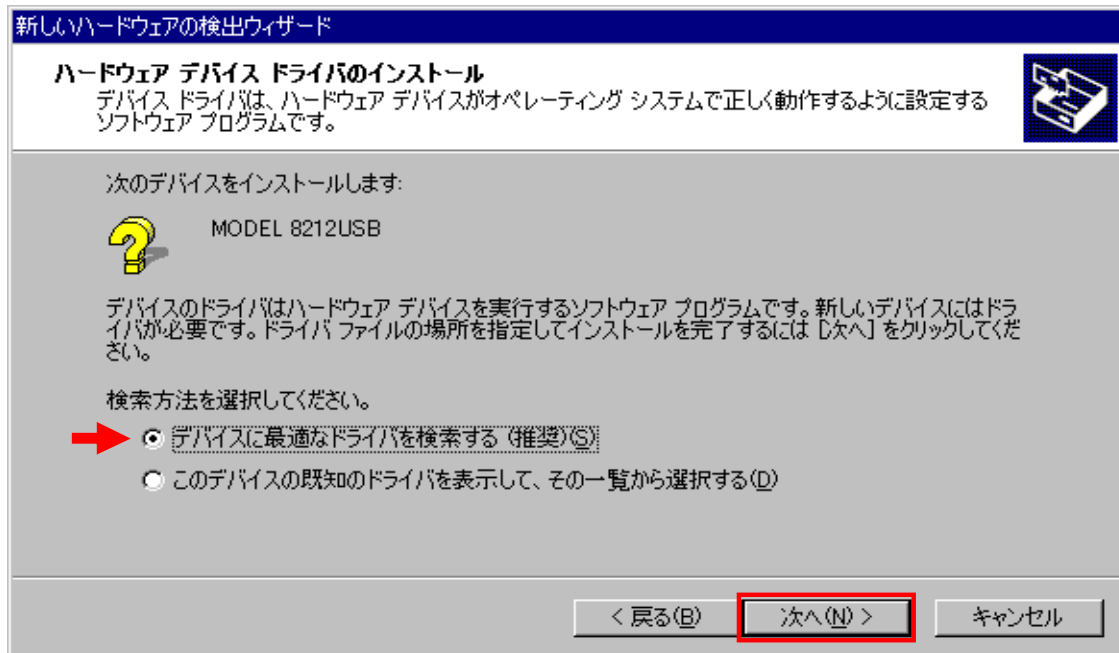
新しいハードウェアの検出ウィザード

ハードウェア デバイス ドライバのインストール
デバイス ドライバは、ハードウェア デバイスがオペレーティング システムで正しく動作するように設定するソフトウェア プログラムです。

次のデバイスをインストールします:

MODEL 8212USB

デバイスのドライバはハードウェア デバイスを実行するソフトウェア プログラムです。新しいデバイスにはドライバが必要です。ドライバ ファイルの場所を指定してインストールを完了するには [次へ] をクリックしてください。

検索方法を選択してください。

デバイスに最適なドライバを検索する (推奨)(S)

このデバイスの既知のドライバを表示して、その一覧から選択する(D)

< 戻る(B)
次へ(N) >
キャンセル